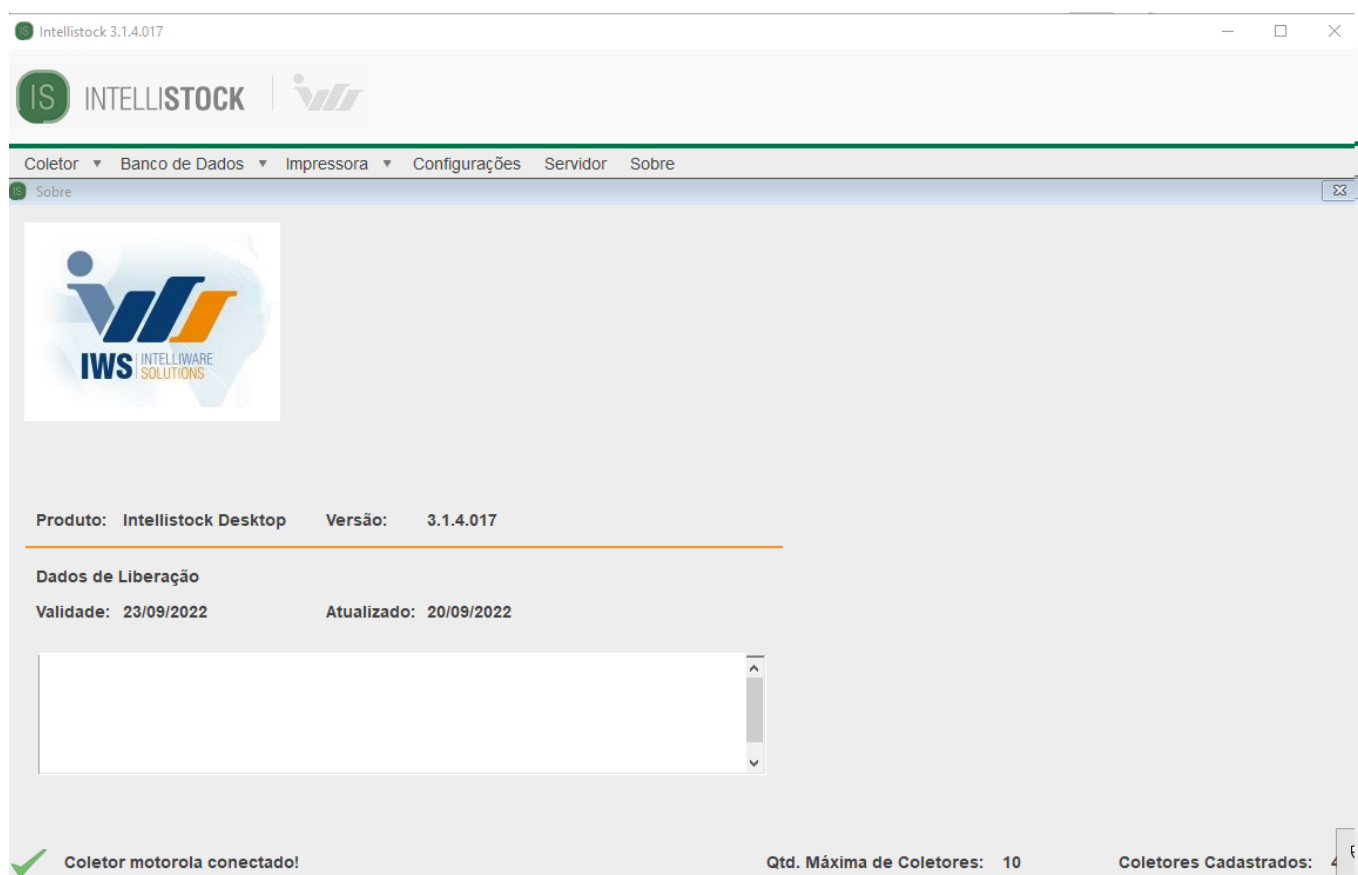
IS Intellistock 3.1.4.017

IS INTELLISTOCK

Coletor ▾ Banco de Dados ▾ Impressora ▾ Configurações Servidor Sobre

IS Sobre

IWS INTELLIWARE SOLUTIONS

Produto: Intellistock Desktop Versão: 3.1.4.017

Dados de Liberação

Validade: 23/09/2022 Atualizado: 20/09/2022

Coletor motorola conectado!

Qtd. Máxima de Coletores: 10

Coletores Cadastrados: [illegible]